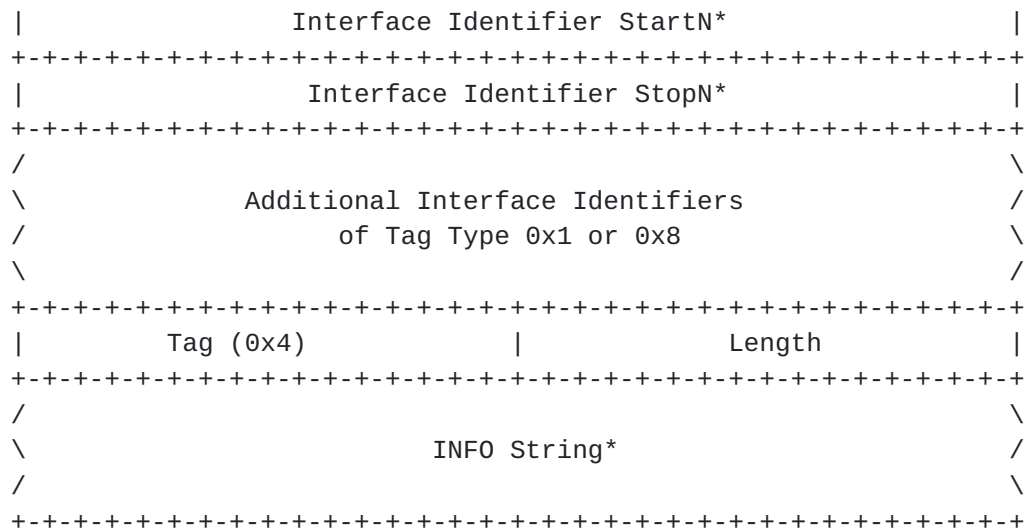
|                Interface Identifier StartN*                   |
+-+-+-+-+-+-+-+-+-+-+-+-+-+-+-+-+-+-+-+-+-+-+-+-+-+-+-+-+-+-+-+-+
|                 Interface Identifier StopN*                   |
+-+-+-+-+-+-+-+-+-+-+-+-+-+-+-+-+-+-+-+-+-+-+-+-+-+-+-+-+-+-+-+-+
/                                                               \
\            Additional Interface Identifiers                   /
/                of Tag Type 0x1 or 0x8                         \
\                                                               /
+-+-+-+-+-+-+-+-+-+-+-+-+-+-+-+-+-+-+-+-+-+-+-+-+-+-+-+-+-+-+-+-+
|         Tag (0x4)             |             Length            |
+-+-+-+-+-+-+-+-+-+-+-+-+-+-+-+-+-+-+-+-+-+-+-+-+-+-+-+-+-+-+-+-+
/                                                               \
\                        INFO String*                           /
/                                                               \
+-+-+-+-+-+-+-+-+-+-+-+-+-+-+-+-+-+-+-+-+-+-+-+-+-+-+-+-+-+-+-+-+